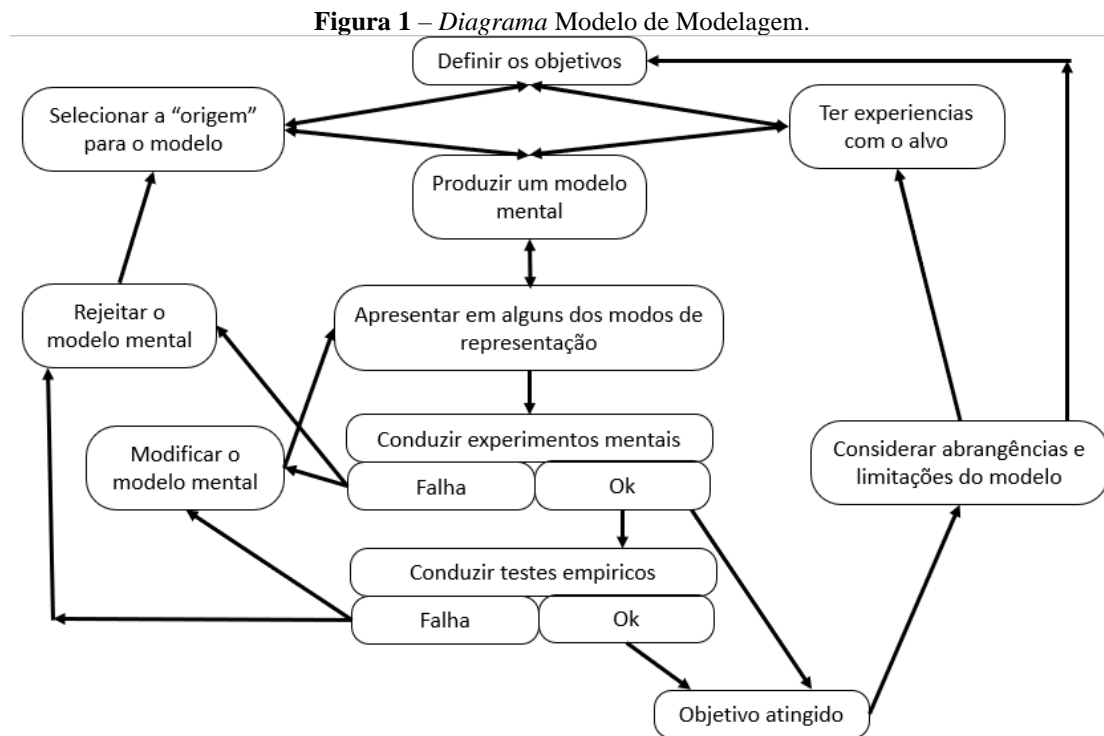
**Figura 1** – *Diagrama* Modelo de Modelagem.

Definir os objetivos

Selecionar a "origem" para o modelo

Ter experiencias com o alvo

Produzir um modelo mental

Rejeitar o modelo mental

Apresentar em alguns dos modos de representação

Conduzir experimentos mentais

Modificar o modelo mental

Falha

Ok

Considerar abrangências e limitações do modelo

Conduzir testes empiricos

Falha

Ok

Objetivo atingido